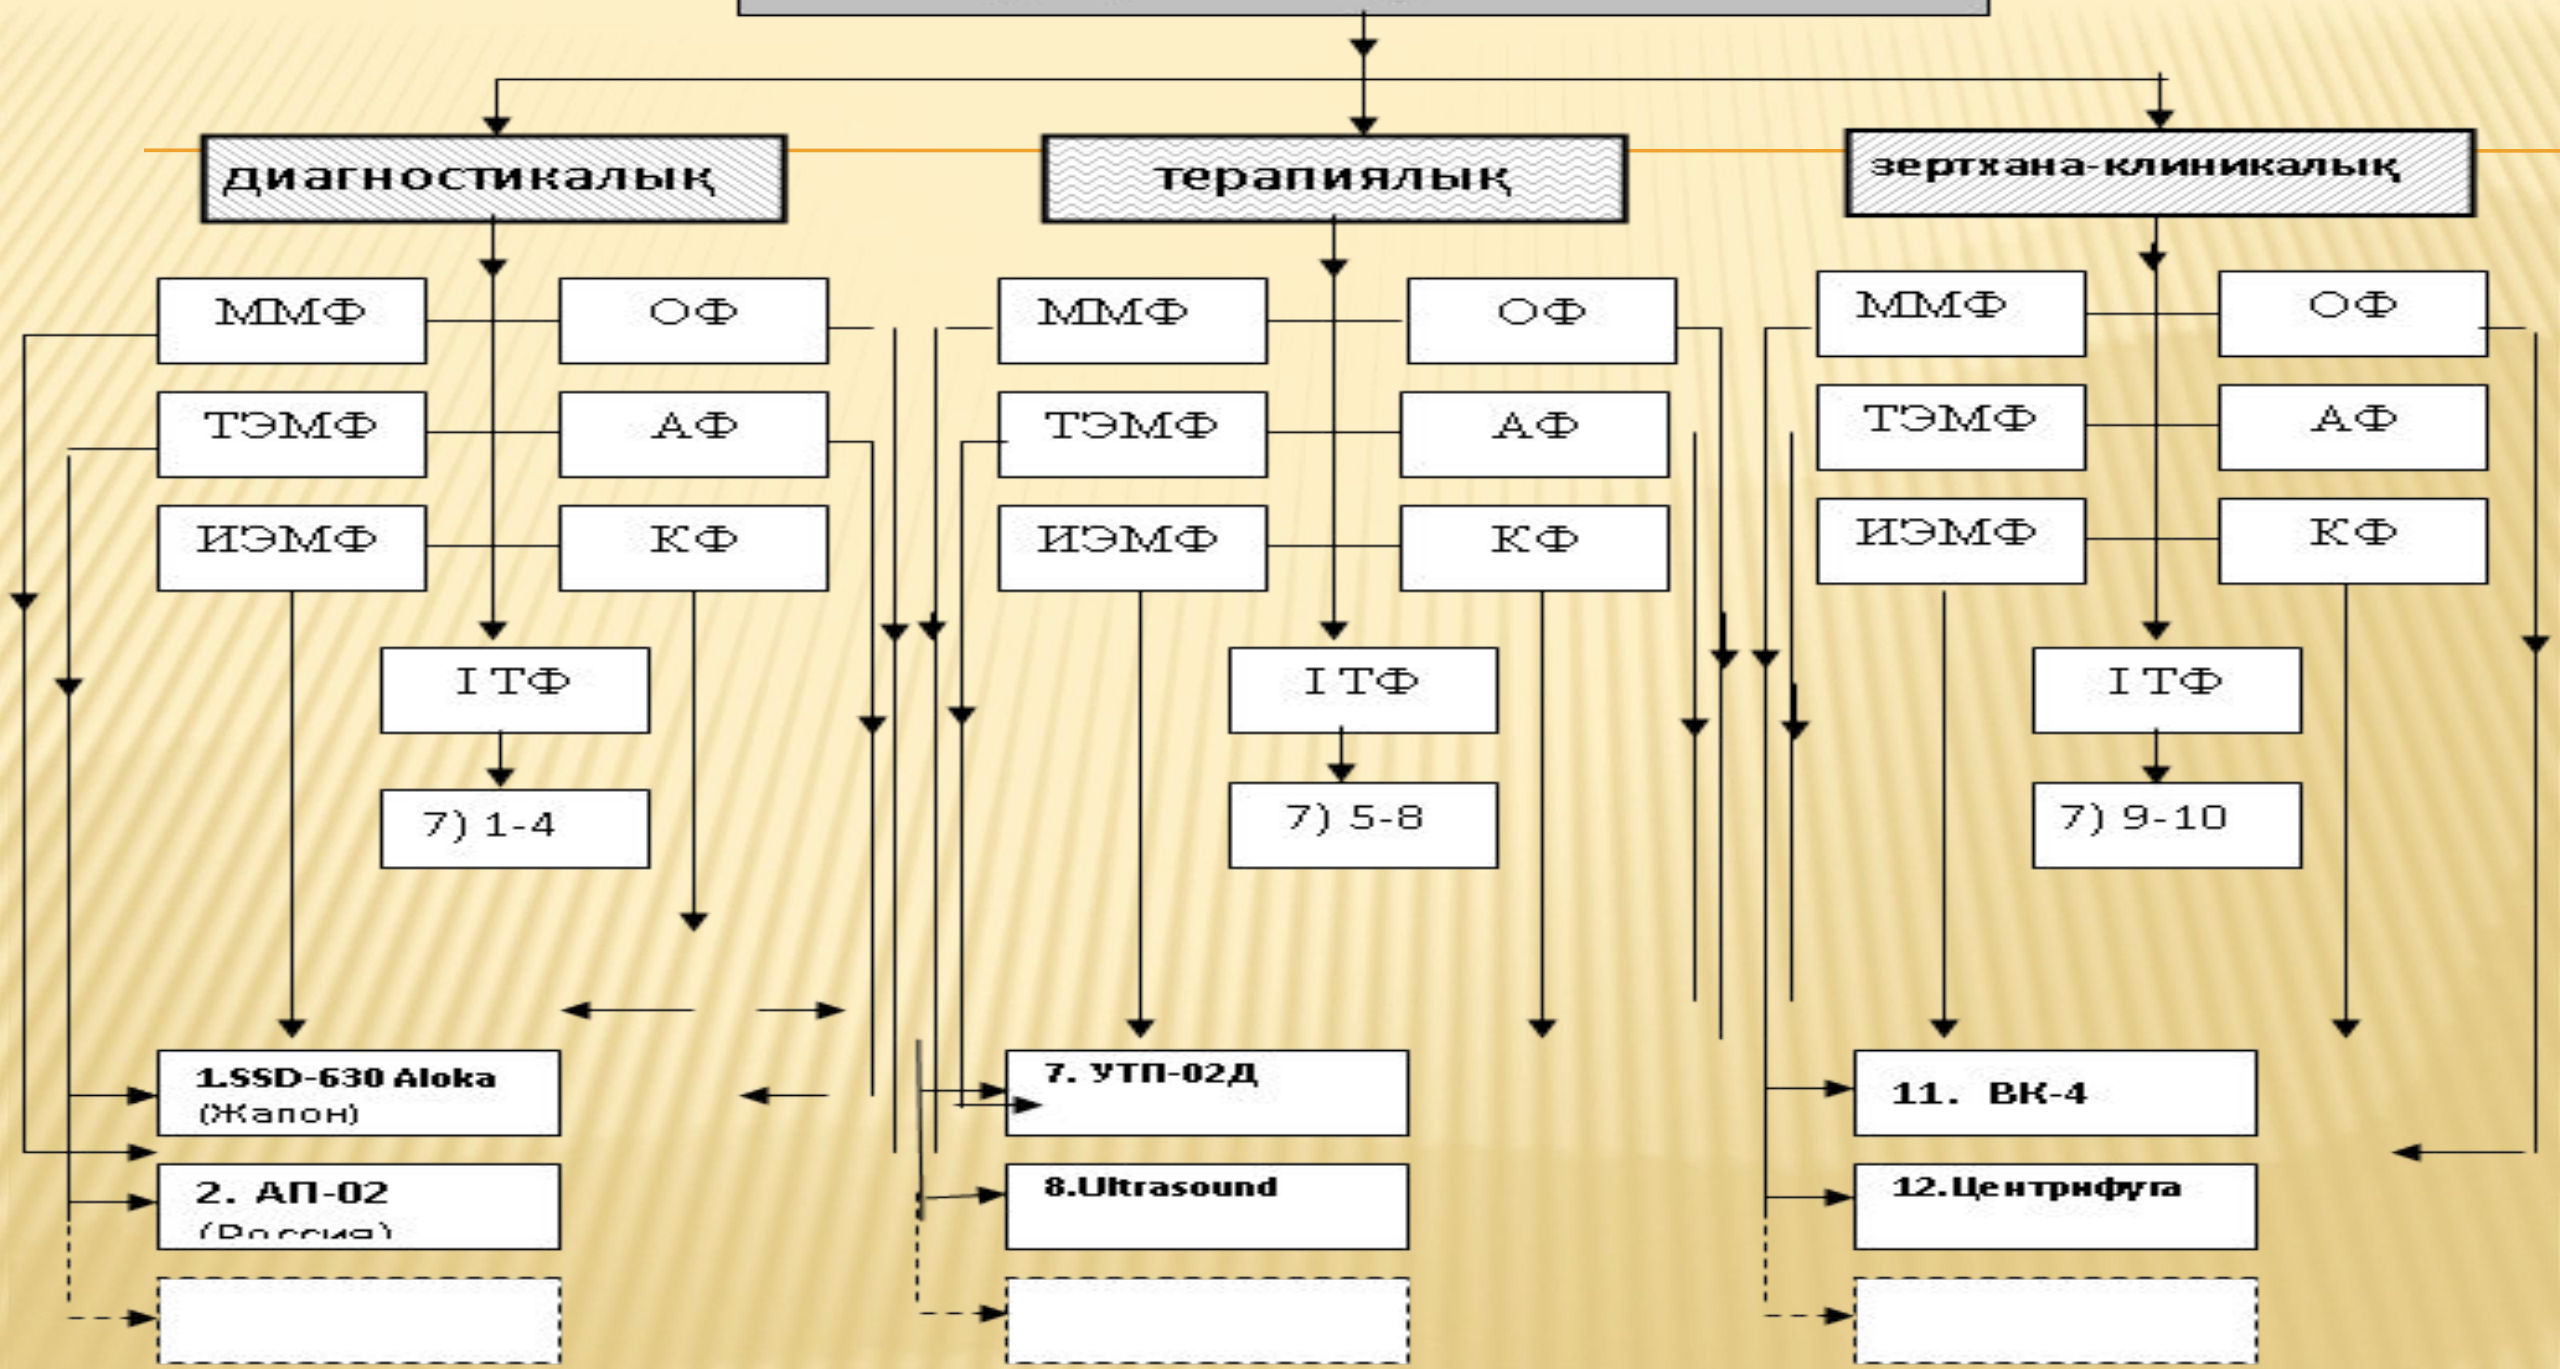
диагностикалық

терапиялық

зертхана-клиникалық

ММФ

ОФ

ТЭМФ

АФ

ИЭМФ

КФ

І ТФ

7) 1-4

ММФ

ОФ

ТЭМФ

АФ

ИЭМФ

КФ

І ТФ

7) 5-8

ММФ

ОФ

ТЭМФ

АФ

ИЭМФ

КФ

І ТФ

7) 9-10

1.SSD-630 Aloka (Жапон)

2. АП-02 (Россия)

7. УТП-02Д

8.Ultrasound

11. ВК-4

12.Центрифуга